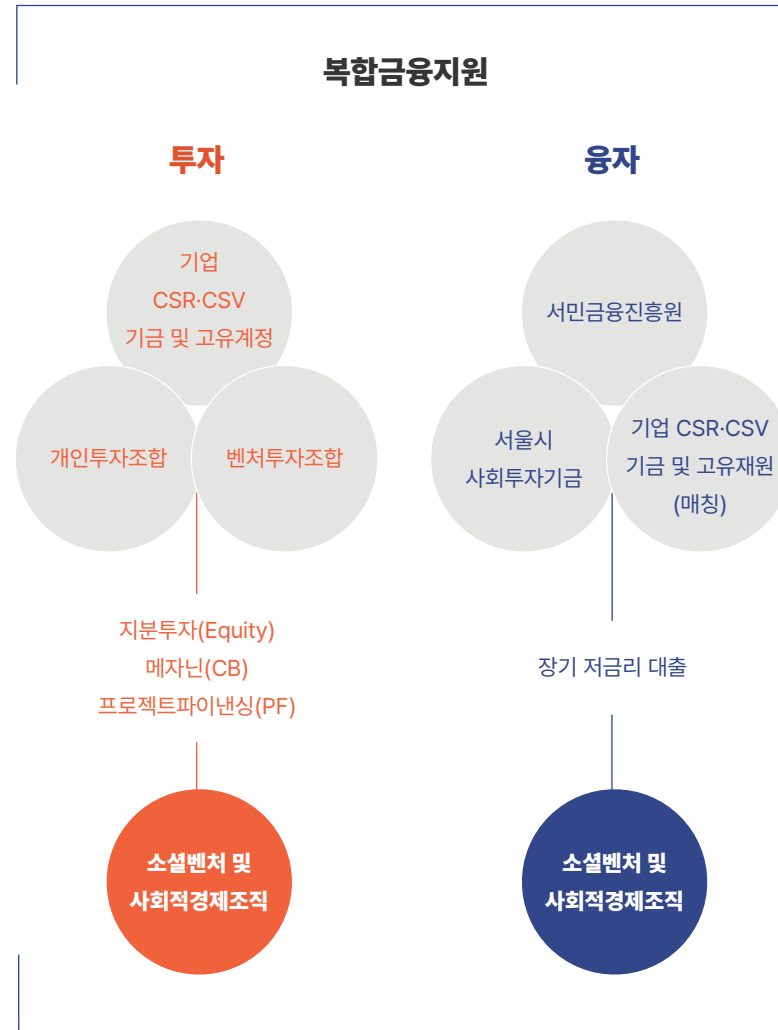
복합금융지원

투자

기업
CSR·CSV
기금 및 고유계정

개인투자조합

벤처투자조합

지분투자(Equity)
메자닌(CB)
프로젝트파이낸싱(PF)

소셜벤처 및
사회적경제조직

융자

서민금융진흥원

서울시
사회투자기금

기업 CSR·CSV
기금 및 고유재원
(매칭)

장기 저금리 대출

소셜벤처 및
사회적경제조직